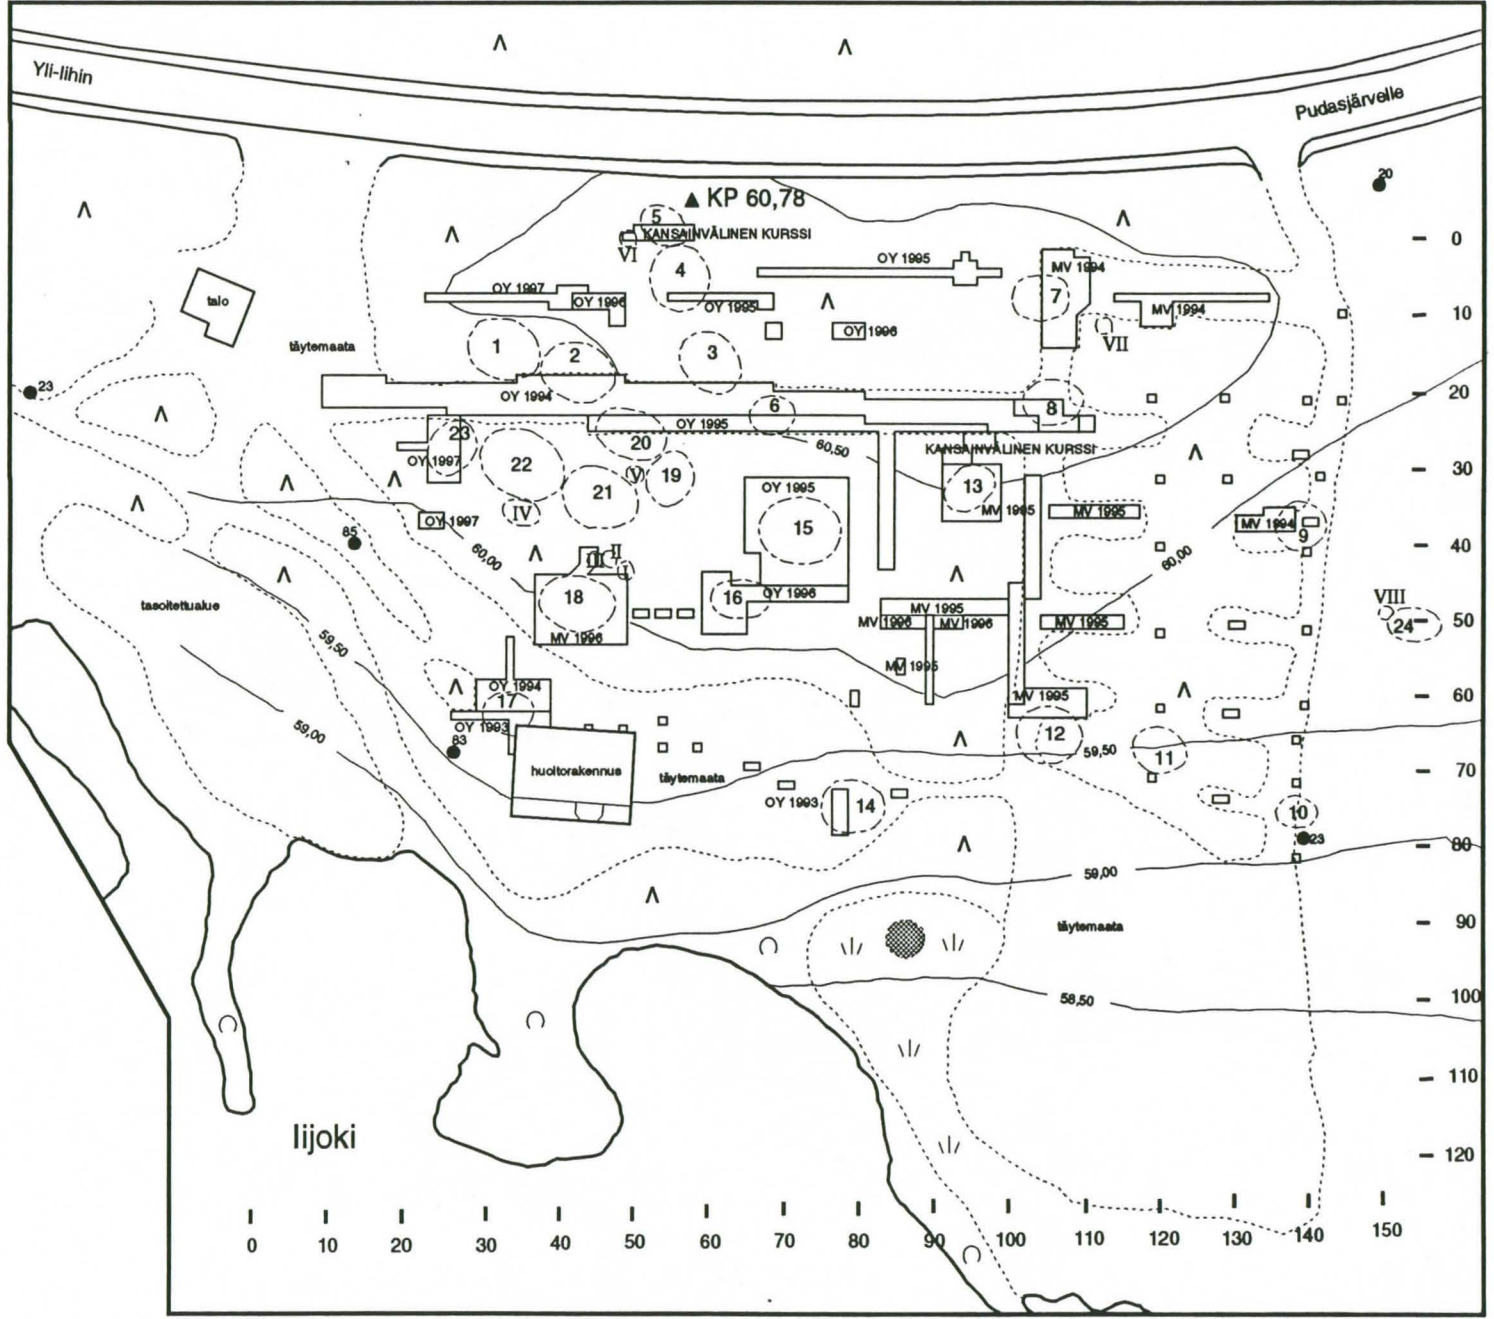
Yli-Iihin

Pudasjärvelle

▲ KP 60,78

5
KANSAINVÄLINEN KURSSI
VI
4
OY 1995
MV 1994
OY 1997
OY 1996
OY 1995
7
MV 1994
talo
OY 1996
VII
täytemaata
1
2
3
23
OY 1994
6
8
OY 1995
23
20
60,50
KANSAINVÄLINEN KURSSI
OY 1997
22
V
19
13
21
OY 1995
MV 1995
MV 1995
IV
15
OY 1997
MV 1994
9
85
III
II
I
60,00
60,00
18
16
OY 1996
tasoitettualue
MV 1995
VIII
MV 1996
MV 1996
MV 1995
24
59,50
MV 1996
MV 1995
OY 1994
17
MV 1995
OY 1993
59,00
83
12
59,50
11
huoltorakennus
täytemaata
OY 1993
14
10
23
59,00
täytemaata
58,50
Iijoki

0
10
20
30
40
50
60
70
80
90
100
110
120

0
10
20
30
40
50
60
70
80
90
100
110
120
130
140
150